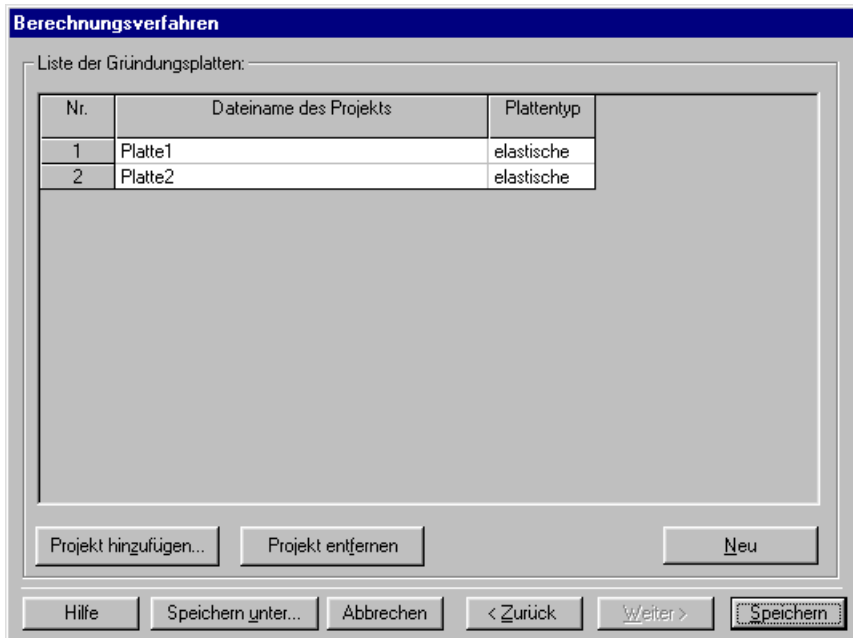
Berechnungsverfahren

Liste der Gründungsplatten:

| Nr. | Dateiname des Projekts | Plattentyp |
|---|---|---|
| 1 | Platte1 | elastische |
| 2 | Platte2 | elastische |

Projekt hinzufügen...
Projekt entfernen
Neu

Hilfe
Speichern unter...
Abbrechen
< Zurück
Weiter >
Speichern